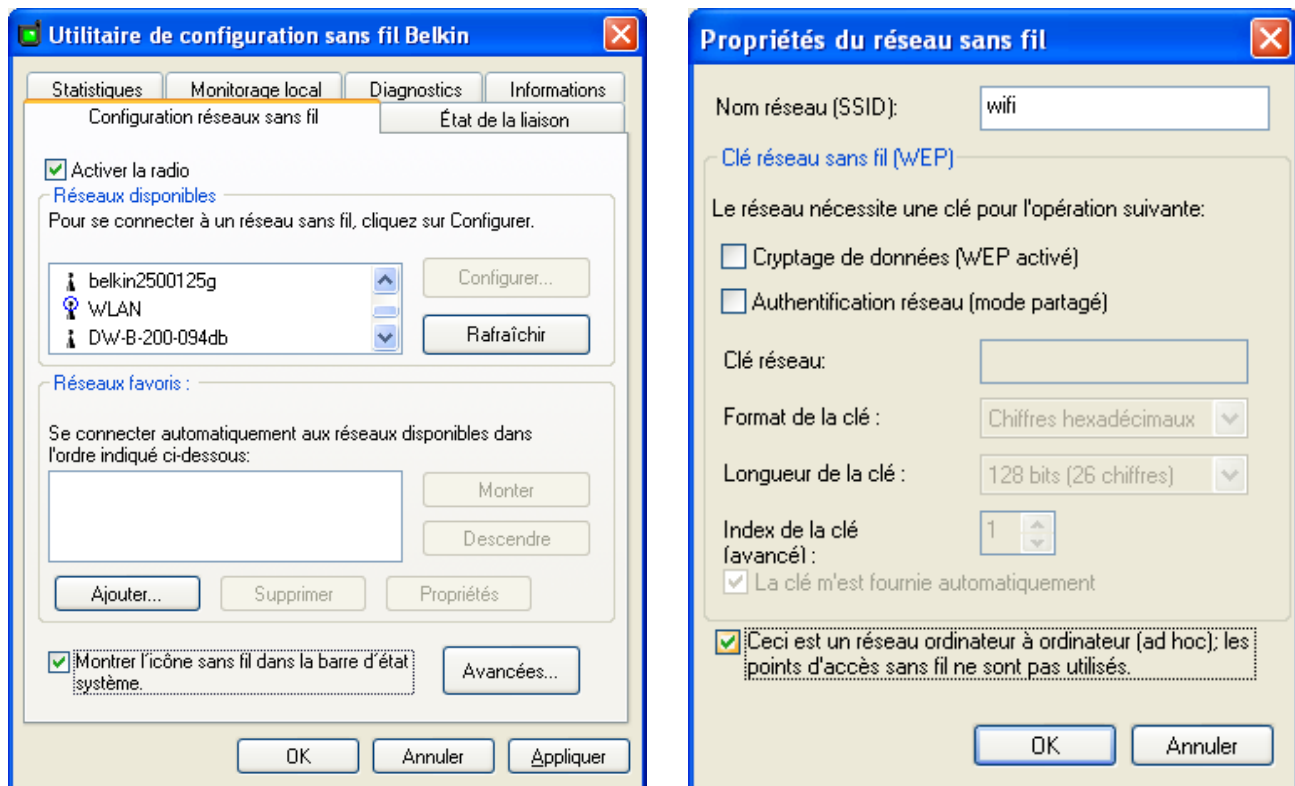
Utilitaire de configuration sans fil Belkin

Statistiques | Monitorage local | Diagnostics | Informations

Configuration réseaux sans fil | État de la liaison

Activer la radio

Réseaux disponibles

Pour se connecter à un réseau sans fil, cliquez sur Configurer.

belkin2500125g
WLAN
DW-B-200-094db

Configurer...

Rafraîchir

Réseaux favoris :

Se connecter automatiquement aux réseaux disponibles dans l'ordre indiqué ci-dessous:

Monter

Descendre

Ajouter... | Supprimer | Propriétés

Montrer l'icône sans fil dans la barre d'état système.

Avancées...

OK | Annuler | Appliquer

Propriétés du réseau sans fil

Nom réseau (SSID): wifi

Clé réseau sans fil (WEP)

Le réseau nécessite une clé pour l'opération suivante:

Cryptage de données (WEP activé)

Authentification réseau (mode partagé)

Clé réseau:

Format de la clé : Chiffres hexadécimaux

Longueur de la clé : 128 bits (26 chiffres)

Index de la clé (avancé) : 1

La clé m'est fournie automatiquement

Ceci est un réseau ordinateur à ordinateur (ad hoc); les points d'accès sans fil ne sont pas utilisés.

OK | Annuler